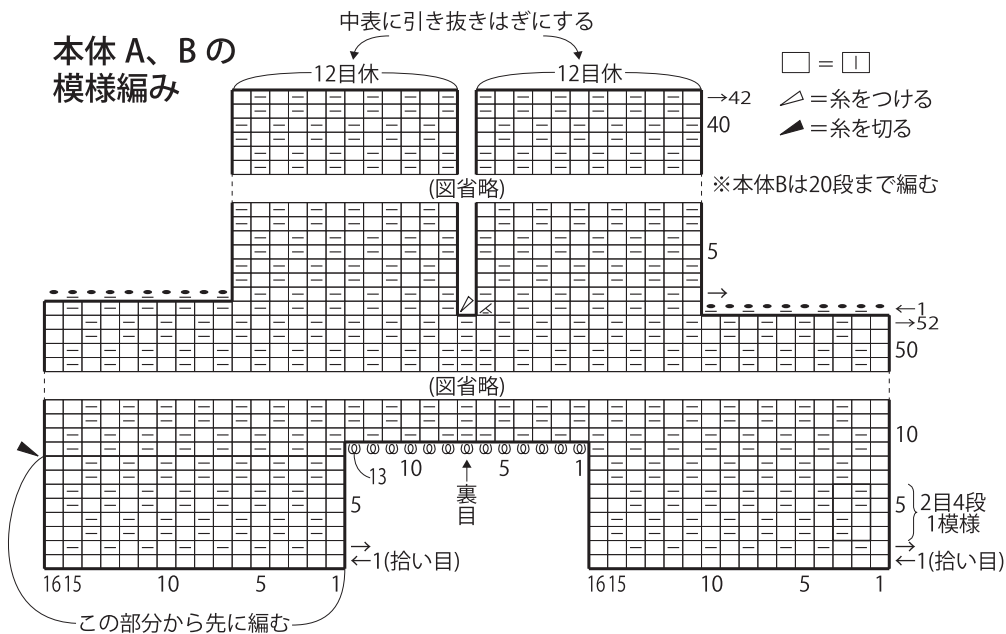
中表に引き抜きはぎにする

本体 A、B の
模様編み

12目休
12目休

□ = □
◁ =糸をつける
◀ =糸を切る

→42
40

(図省略)

※本体Bは20段まで編む

5

→
←1
→52
50

(図省略)

10
13 10 5 1
裏目

5
5
2目4段
1模様

→
←1(拾い目)
→
←1(拾い目)

16 15 10 5 1
16 15 10 5 1

この部分から先に編む